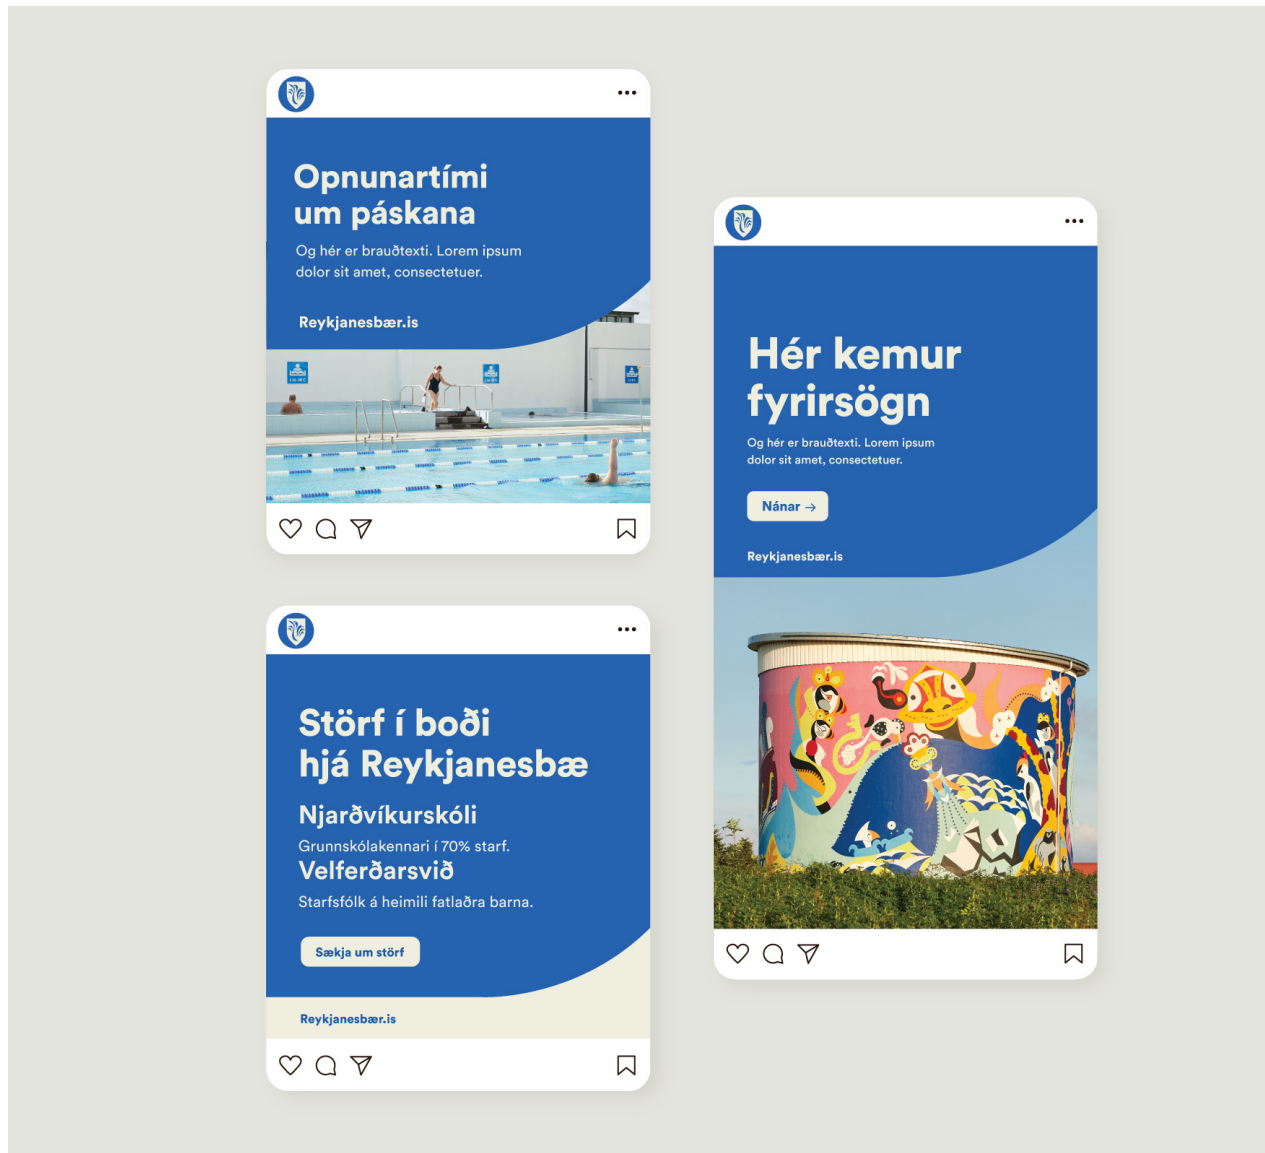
Opnunartími um páskana

Og hér er brauðtexti. Lorem ipsum dolor sit amet, consectetuer.

Reykjanesbær.is

Störf í boði hjá Reykjanesbæ

Njarðvíkurskóli

Grunnskólakennari í 70% starf.

Velferðarsvið

Starfsfólk á heimili fatlaðra barna.

Sækja um störf

Reykjanesbær.is

Hér kemur fyrirsögn

Og hér er brauðtexti. Lorem ipsum dolor sit amet, consectetuer.

Nánar →

Reykjanesbær.is